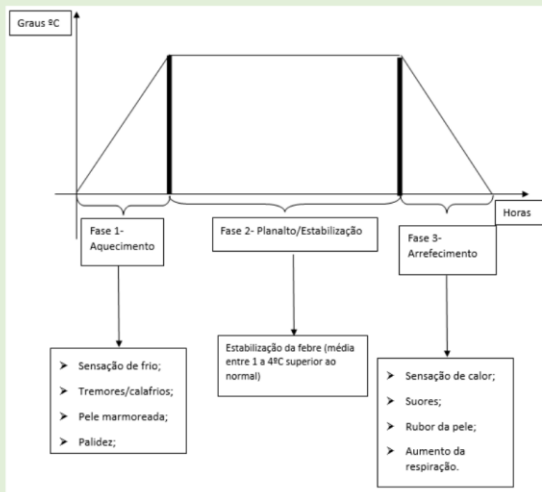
Graus ºC

Horas

Fase 1- Aquecimento

Fase 2- Planalto/Estabilização

Fase 3- Arrefecimento

➤ Sensação de frio;
➤ Tremores/calafrios;
➤ Pele marmoreada;
➤ Palidez;

Estabilização da febre (média entre 1 a 4ºC superior ao normal)

➤ Sensação de calor;
➤ Suores;
➤ Rubor da pele;
➤ Aumento da respiração.